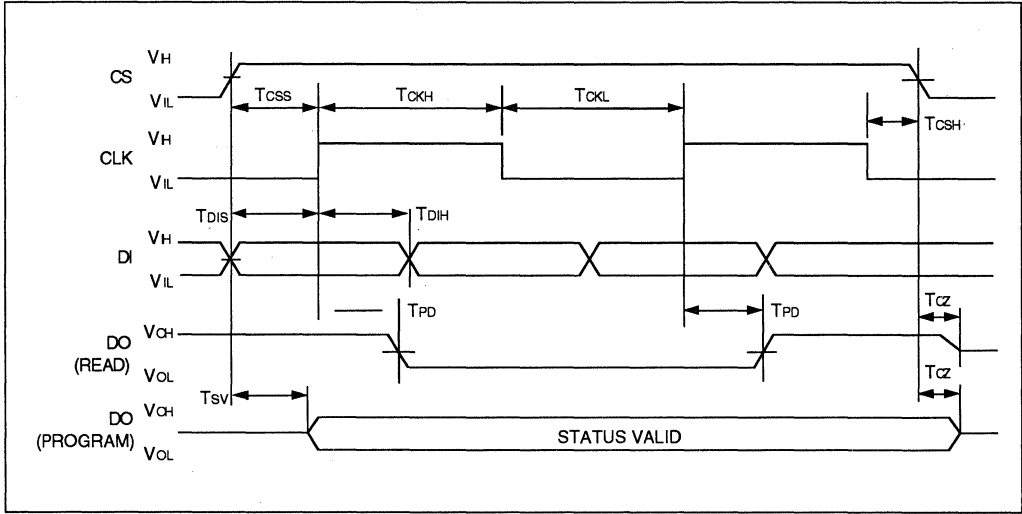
CS $V_{IH}$ $V_{IL}$

$T_{CSS}$ $T_{CKH}$ $T_{CKL}$

$T_{CSH}$

CLK $V_{IH}$ $V_{IL}$

$T_{DIS}$ $T_{DIH}$

DI $V_{IH}$ $V_{IL}$

$T_{PD}$ $T_{PD}$ $T_{CZ}$

DO (READ) $V_{OH}$ $V_{OL}$

$T_{SV}$ $T_{CZ}$

DO (PROGRAM) $V_{OH}$ $V_{OL}$

STATUS VALID